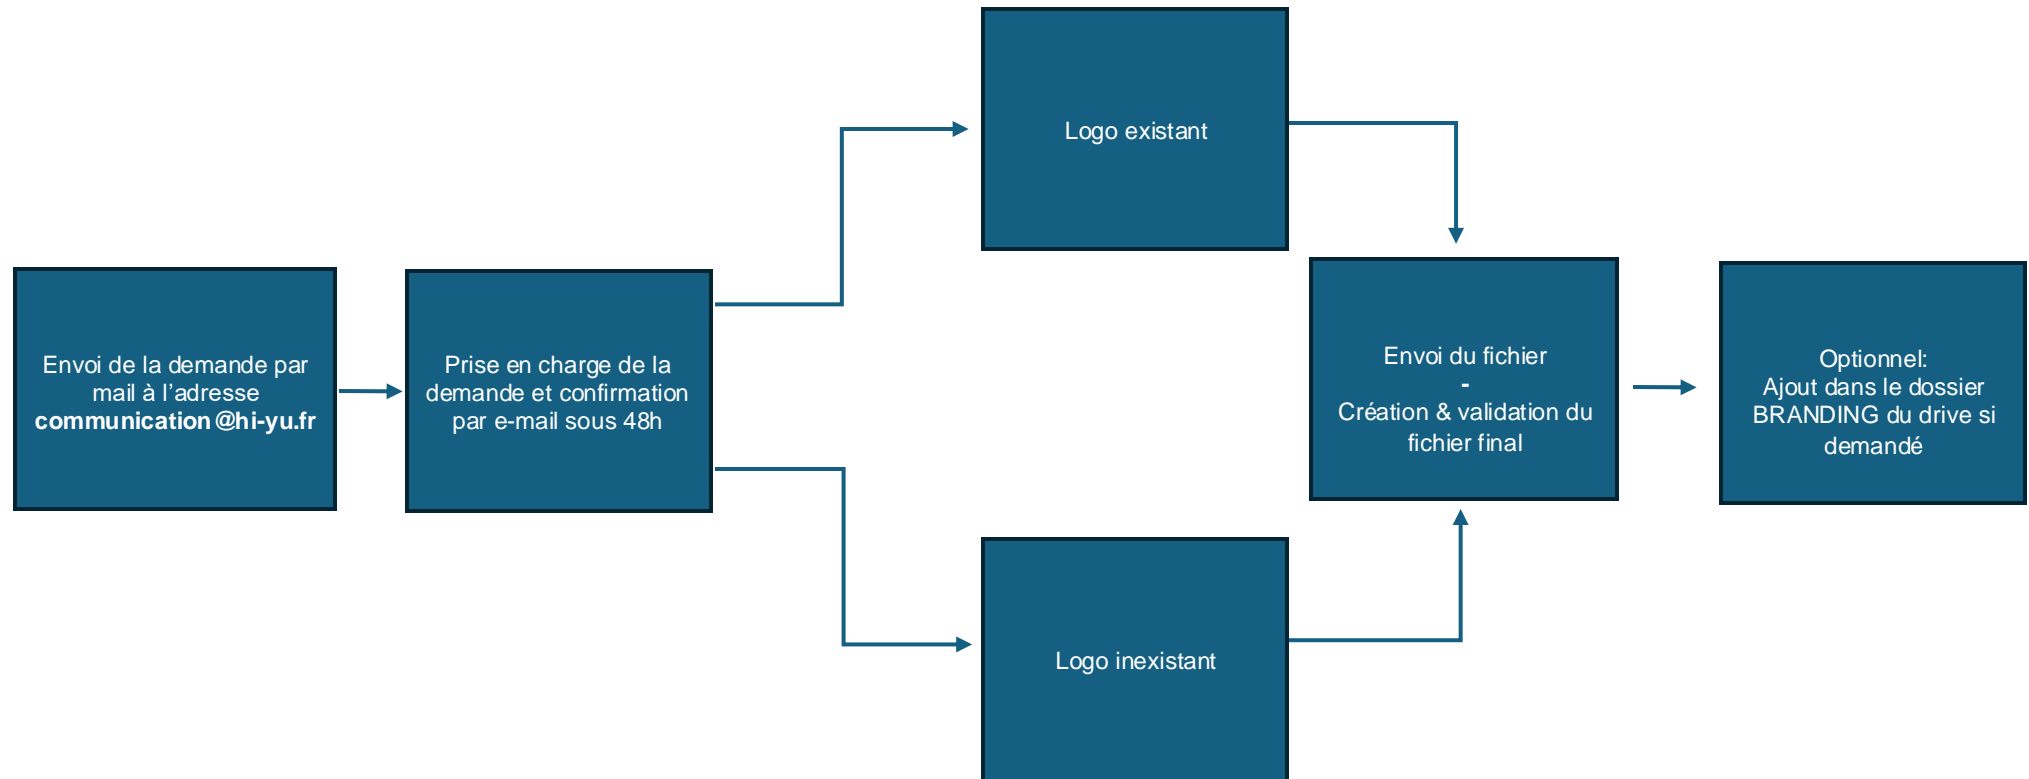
Envoi de la demande par mail à l'adresse **communication@hi-yu.fr**

Prise en charge de la demande et confirmation par e-mail sous 48h

Logo existant

Logo inexistant

Envoi du fichier
-
Création & validation du fichier final

Optionnel:
Ajout dans le dossier BRANDING du drive si demandé